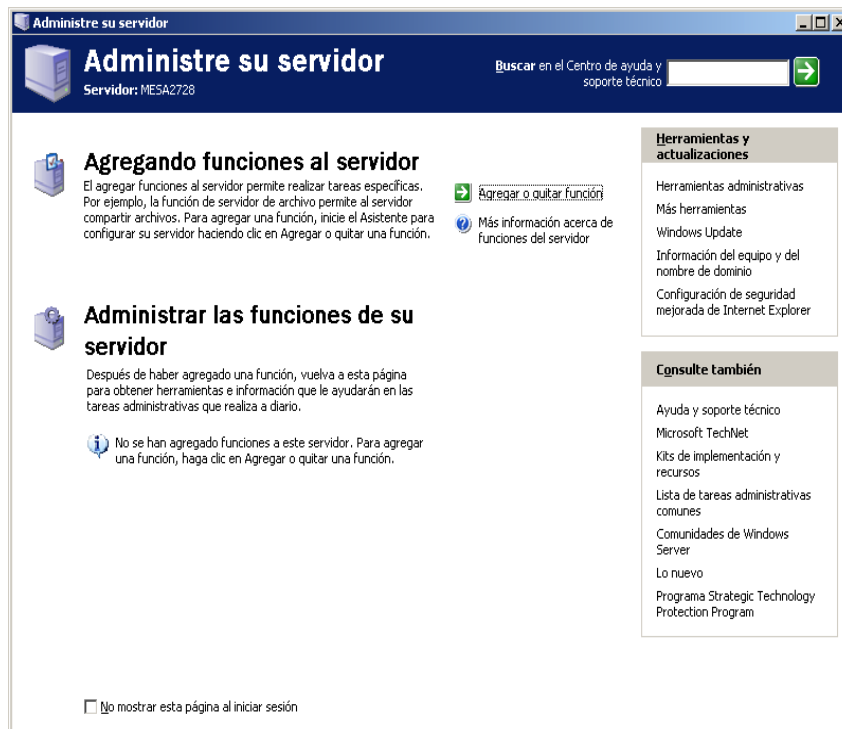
Administre su servidor

Administre su servidor
Servidor: MESA2728

Buscar en el Centro de ayuda y soporte técnico

Agregando funciones al servidor
El agregar funciones al servidor permite realizar tareas específicas. Por ejemplo, la función de servidor de archivo permite al servidor compartir archivos. Para agregar una función, inicie el Asistente para configurar su servidor haciendo clic en Agregar o quitar una función.

Agregar o quitar función

Más información acerca de funciones del servidor

Administrar las funciones de su servidor
Después de haber agregado una función, vuelva a esta página para obtener herramientas e información que le ayudarán en las tareas administrativas que realiza a diario.

No se han agregado funciones a este servidor. Para agregar una función, haga clic en Agregar o quitar una función.

Herramientas y actualizaciones

Herramientas administrativas
Más herramientas
Windows Update
Información del equipo y del nombre de dominio
Configuración de seguridad mejorada de Internet Explorer

Consulte también

Ayuda y soporte técnico
Microsoft TechNet
Kits de implementación y recursos
Lista de tareas administrativas comunes
Comunidades de Windows Server
Lo nuevo
Programa Strategic Technology Protection Program

No mostrar esta página al iniciar sesión